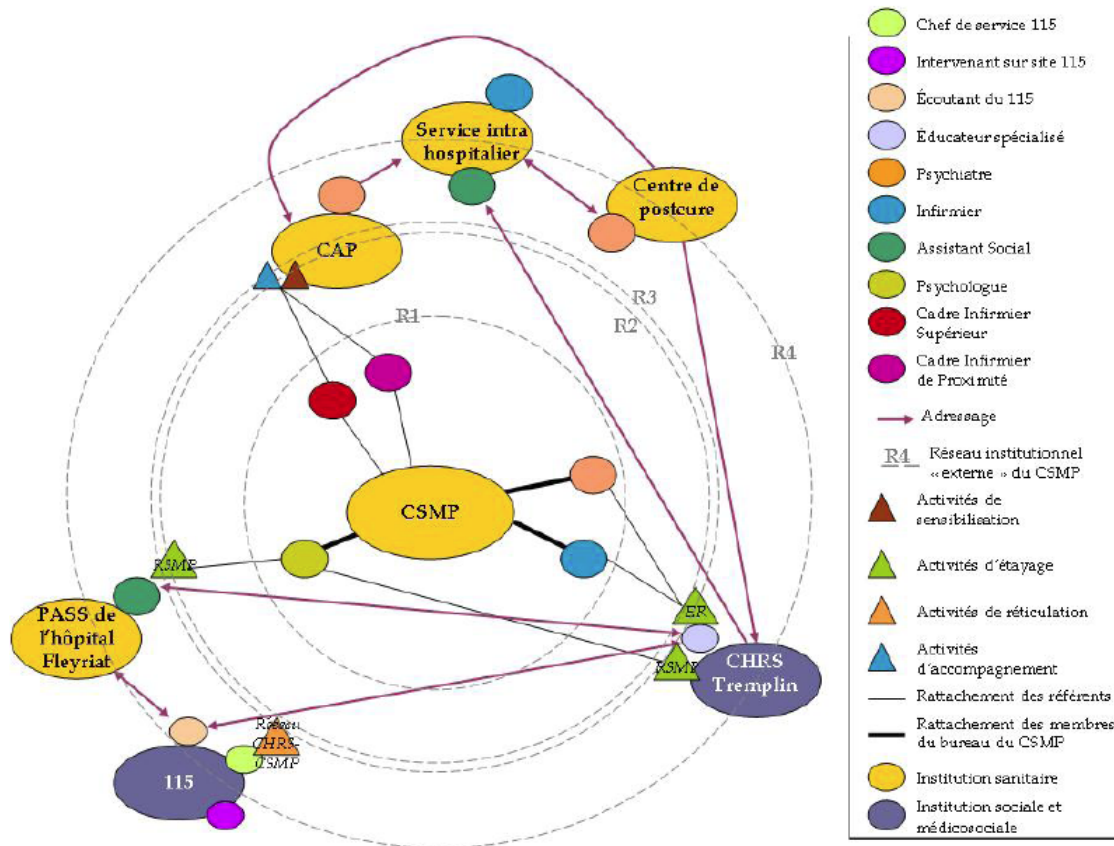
Service intra hospitalier

Centre de postcure

CAP

R3

R2

R1

R4

CSMP

RSMP

PASS de l'hôpital Fleyriat

ER

RSMP

CHRS Tremplin

Réseau CHRS CSMP

115

Chef de service 115

Intervenant sur site 115

Écoutant du 115

Éducateur spécialisé

Psychiatre

Infirmier

Assistant Social

Psychologue

Cadre Infirmier Supérieur

Cadre Infirmier de Proximité

Adressage

R4 Réseau institutionnel «externe» du CSMP

Activités de sensibilisation

Activités d'étayage

Activités de réticulation

Activités d'accompagnement

Rattachement des référents

Rattachement des membres du bureau du CSMP

Institution sanitaire

Institution sociale et médicosociale